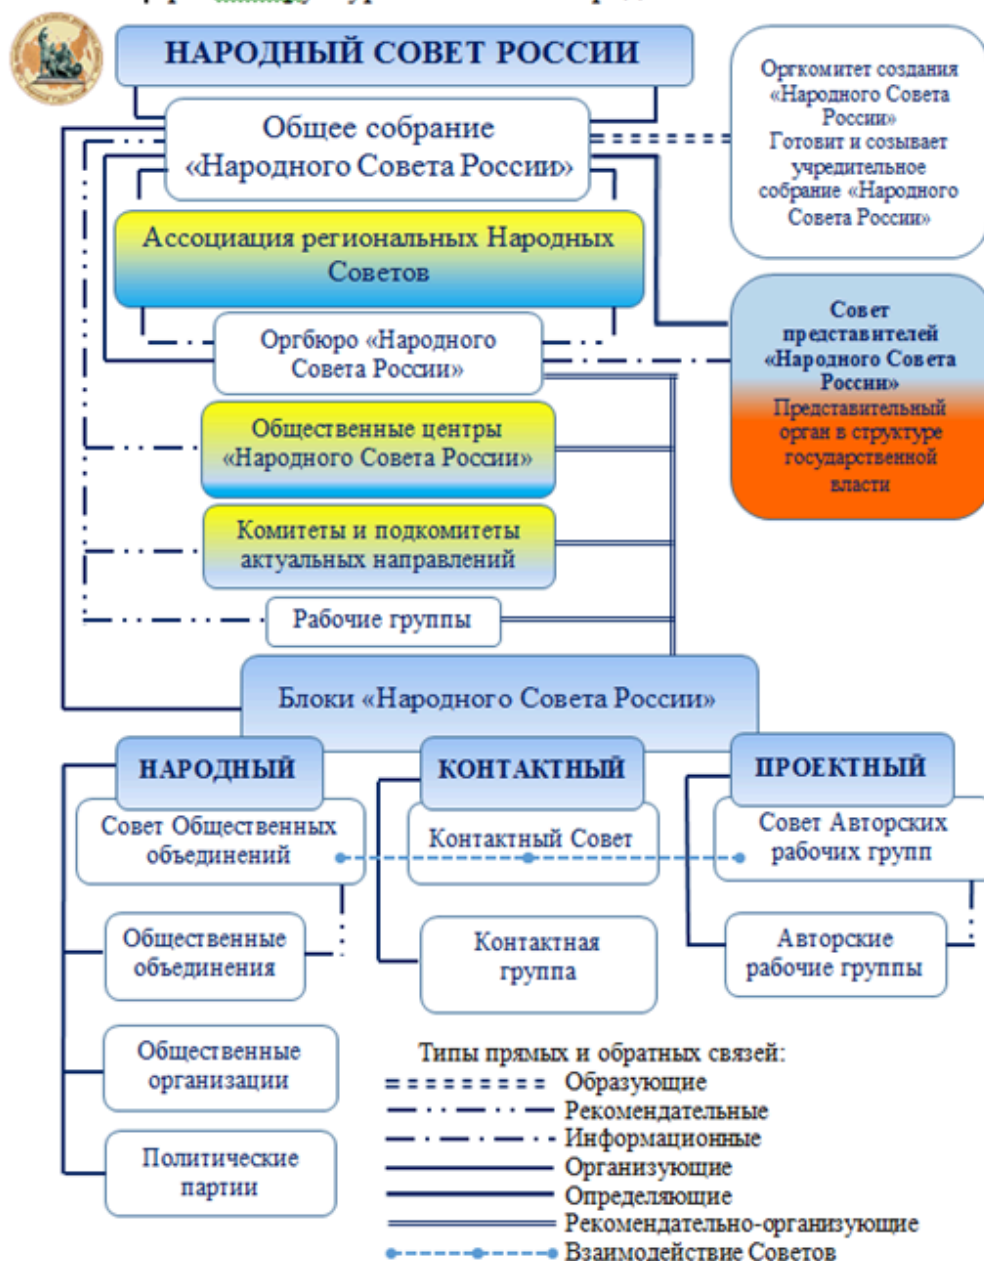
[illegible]

НАРОДНЫЙ СОВЕТ РОССИИ

Общее собрание «Народного Совета России»

Оргкомитет создания «Народного Совета России» Готовит и созывает учредительное собрание «Народного Совета России»

Ассоциация региональных Народных Советов

Совет представителей «Народного Совета России» Представительный орган в структуре государственной власти

Оргбюро «Народного Совета России»

Общественные центры «Народного Совета России»

Комитеты и подкомитеты актуальных направлений

Рабочие группы

Блоки «Народного Совета России»

НАРОДНЫЙ

КОНТАКТНЫЙ

ПРОЕКТНЫЙ

Совет Общественных объединений

Контактный Совет

Совет Авторских рабочих групп

Общественные объединения

Контактная группа

Авторские рабочие группы

Общественные организации

Политические партии

Типы прямых и обратных связей:
Образующие
Рекомендательные
Информационные
Организующие
Определяющие
Рекомендательно-организующие
Взаимодействие Советов